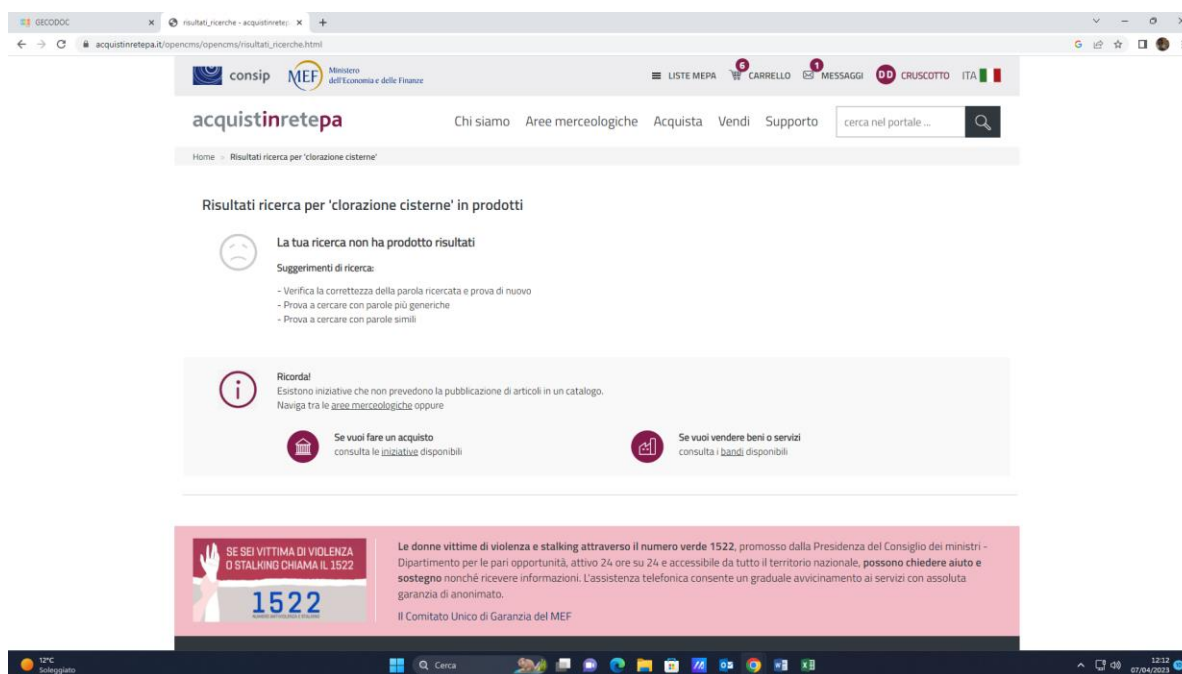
GECODOC × risultati_ricerche - acquistinretep × +

acquistinretepa.it/opencms/opencms/risultati_ricerche.html

consip MEF Ministero dell'Economia e delle Finanze

LISTE MEPA 6 CARRELLO 1 MESSAGGI DD CRUSCOTTO ITA

acquistinretepa

Chi siamo Aree merceologiche Acquista Vendi Supporto cerca nel portale ...

Home » Risultati ricerca per 'clorazione cisterne'

Risultati ricerca per 'clorazione cisterne' in prodotti

La tua ricerca non ha prodotto risultati

Suggerimenti di ricerca:

- Verifica la correttezza della parola ricercata e prova di nuovo
- Prova a cercare con parole più generiche
- Prova a cercare con parole simili

Ricorda!
Esistono iniziative che non prevedono la pubblicazione di articoli in un catalogo.
Naviga tra le aree merceologiche oppure

Se vuoi fare un acquisto
consulta le iniziative disponibili

Se vuoi vendere beni o servizi
consulta i bandi disponibili

SE SEI VITTIMA DI VIOLENZA O STALKING CHIAMA IL 1522

1522

Le donne vittime di violenza e stalking attraverso il numero verde 1522, promosso dalla Presidenza del Consiglio dei ministri - Dipartimento per le pari opportunità, attivo 24 ore su 24 e accessibile da tutto il territorio nazionale, possono chiedere aiuto e sostegno nonché ricevere informazioni. L'assistenza telefonica consente un graduale avvicinamento ai servizi con assoluta garanzia di anonimato.

Il Comitato Unico di Garanzia del MEF

12°C Soleggiato

Cerca

12:12 07/04/2023